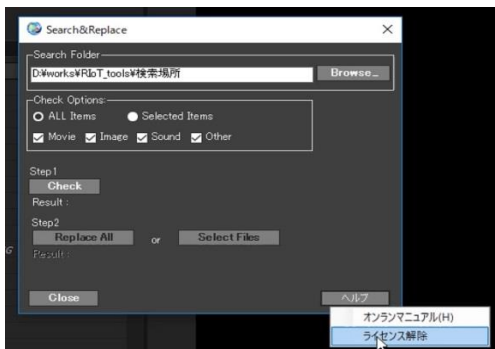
Search&Replace

Search Folder
D:¥works¥RIoT_tools¥検索場所
Browse...

Check Options
ALL Items
Selected Items
Movie
Image
Sound
Other

Step1
Check
Result :

Step2
Replace All
or
Select Files
Result :

Close
ヘルプ
オンランマニュアル(H)
ライセンス解除